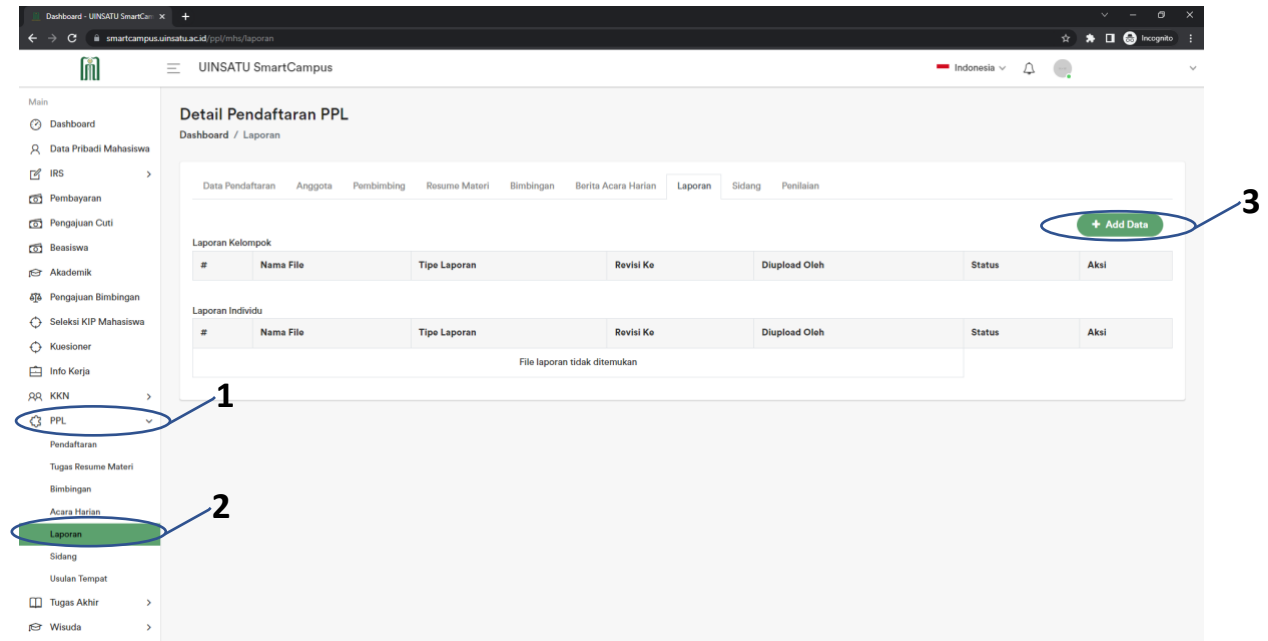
Dashboard - UINSATU SmartCam ×
+
smartcampus.uinsatu.ac.id/ppl/mhs/laporan
Incognito

UINSATU SmartCampus
Indonesia

Main
Dashboard
Data Pribadi Mahasiswa
IRS
Pembayaran
Pengajuan Cuti
Beasiswa
Akademik
Pengajuan Bimbingan
Seleksi KIP Mahasiswa
Kuesioner
Info Kerja
KKN
PPL
Pendaftaran
Tugas Resume Materi
Bimbingan
Acara Harian
Laporan
Sidang
Usulan Tempat
Tugas Akhir
Wisuda

Detail Pendaftaran PPL
Dashboard / Laporan

Data Pendaftaran Anggota Pembimbing Resume Materi Bimbingan Berita Acara Harian Laporan Sidang Penilaian

+ Add Data

Laporan Kelompok

| # | Nama File | Tipe Laporan | Revisi Ke | Diupload Oleh | Status | Aksi |
|---|---|---|---|---|---|---|

Laporan Individu

| # | Nama File | Tipe Laporan | Revisi Ke | Diupload Oleh | Status | Aksi |
|---|---|---|---|---|---|---|
| File laporan tidak ditemukan | | | | | | |

1
2
3